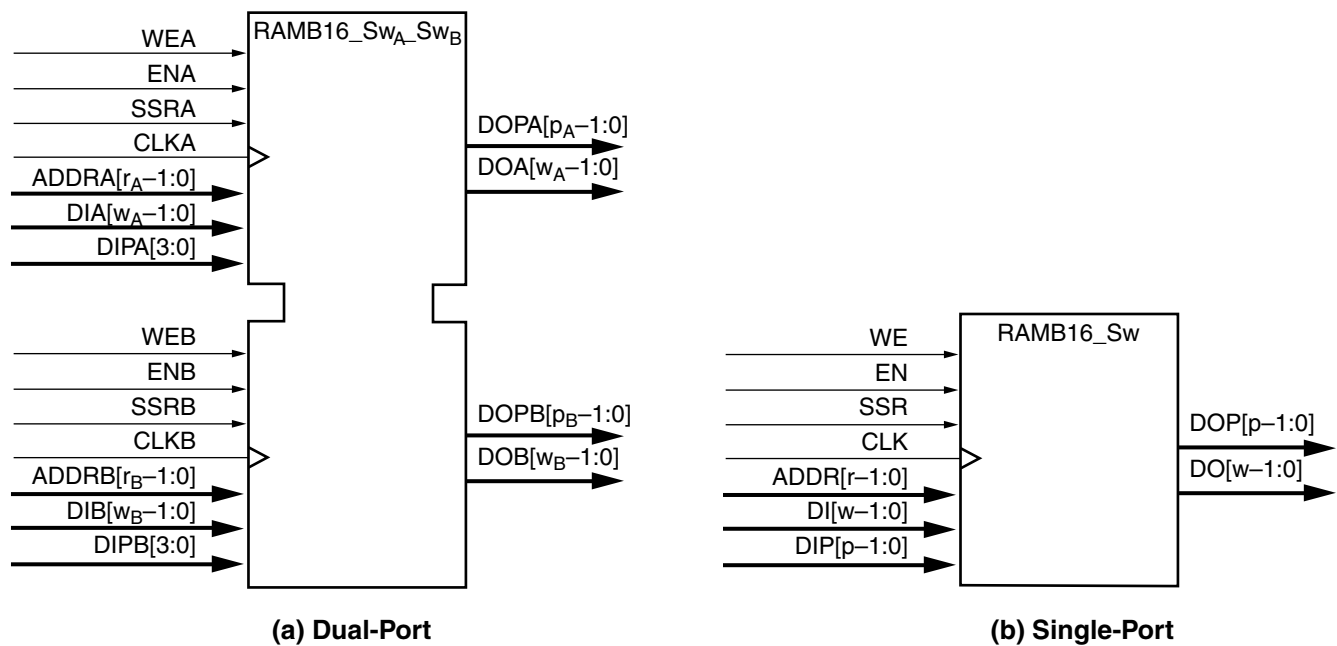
RAMB16_Sw$_A$_Sw$_B$

WEA
ENA
SSRA
CLKA
ADDRA[r$_A$–1:0]
DIA[w$_A$–1:0]
DIPA[3:0]

DOPA[p$_A$–1:0]
DOA[w$_A$–1:0]

WEB
ENB
SSRB
CLKB
ADDRB[r$_B$–1:0]
DIB[w$_B$–1:0]
DIPB[3:0]

DOPB[p$_B$–1:0]
DOB[w$_B$–1:0]

(a) Dual-Port

RAMB16_Sw

WE
EN
SSR
CLK
ADDR[r–1:0]
DI[w–1:0]
DIP[p–1:0]

DOP[p–1:0]
DO[w–1:0]

(b) Single-Port